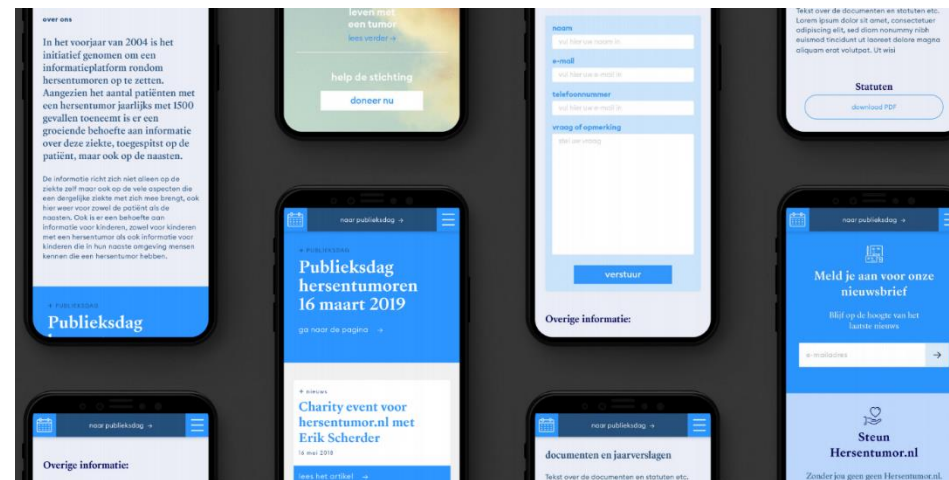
over ons

In het voorjaar van 2004 is het initiatief genomen om een informatieplatform rondom hersentumoren op te zetten. Aangezien het aantal patiënten met een hersentumor jaarlijks met 1500 gevallen toeneemt is er een groeiende behoefte aan informatie over deze ziekte, toegespitst op de patiënt, maar ook op de naasten.

De informatie richt zich niet alleen op de ziekte zelf maar ook op de vele aspecten die een dergelijke ziekte met zich mee brengt, ook hier weer voor zowel de patiënt als de naasten. Ook is er een behoefte aan informatie voor kinderen, zowel voor kinderen met een hersentumor als ook informatie voor kinderen die in hun naaste omgeving mensen kennen die een hersentumor hebben.

PUBLIEKSDAG

Publieksdag

leven met een tumor

lees verder →

help de stichting

doneer nu

naar publieksdag →

PUBLIEKSDAG

Publieksdag hersentumoren 16 maart 2019

ga naar de pagina →

NIEUWS

Charity event voor hersentumor.nl met Erik Scherder

16 mei 2018

lees het artikel →

naar publieksdag →

Overige informatie:

naam

vul hier uw naam in

e-mail

vul hier uw e-mail in

telefoonnummer

vul hier uw e-mail in

vraag of opmerking

stel uw vraag

verstuur

Overige informatie:

naar publieksdag →

documenten en jaarverslagen

Tekst over de documenten en statuten etc.

Tekst over de documenten en statuten etc. Lorem ipsum dolor sit amet, consectetuer adipiscing elit, sed diam nonummy nibh euismod tincidunt ut laoreet dolore magna aliquam erat volutpat. Ut wisi

Statuten

download PDF

naar publieksdag →

Meld je aan voor onze nieuwsbrief

Blijf op de hoogte van het laatste nieuws

e-mailadres

Steun Hersentumor.nl

Zonder jou geen geen Hersentumor.nl